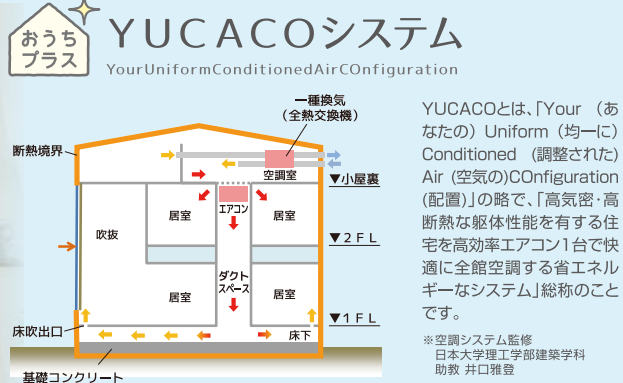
おうち
プラス

YUCACOシステム

YourUniformConditionedAirCOnfiguration

一種換気
（全熱交換機）

断熱境界

空調室

▼小屋裏

エアコン

居室

居室

吹抜

▼２ＦＬ

ダクト
スペース

居室

居室

▼１ＦＬ

床吹出口

床下

基礎コンクリート

YUCACOとは、「Your（あなたの）Uniform（均一に）Conditioned（調整された）Air（空気の）COnfiguration（配置）」の略で、「高気密・高断熱な躯体性能を有する住宅を高効率エアコン1台で快適に全館空調する省エネルギーなシステム」総称のことです。

※空調システム監修
日本大学理工学部建築学科
助教 井口雅登